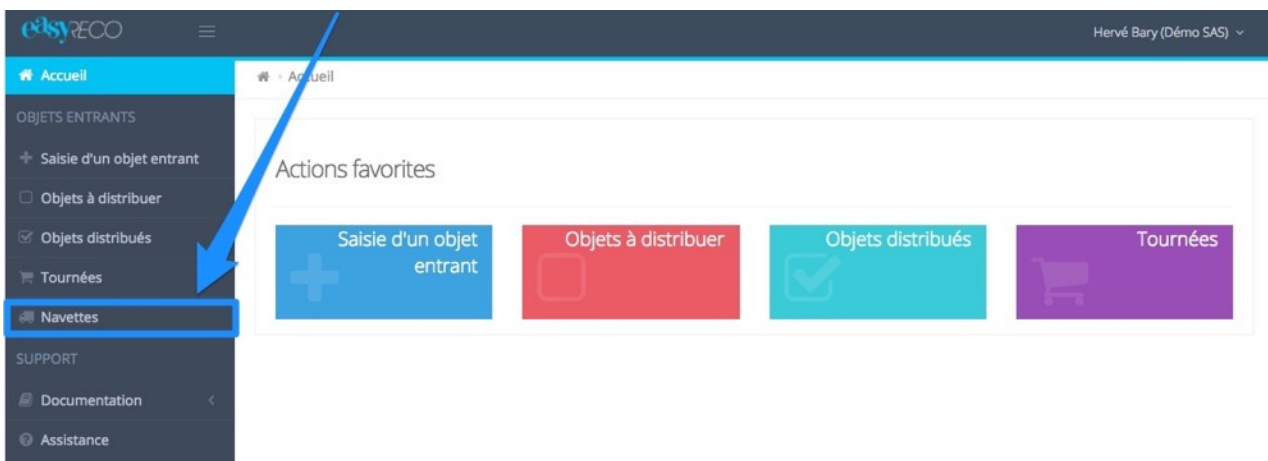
easyRECO

Hervé Bary (Démo SAS)

Accueil

OBJETS ENTRANTS

Saisie d'un objet entrant

Objets à distribuer

Objets distribués

Tournées

Navettes

SUPPORT

Documentation

Assistance

Accueil

Actions favorites

Saisie d'un objet entrant

Objets à distribuer

Objets distribués

Tournées